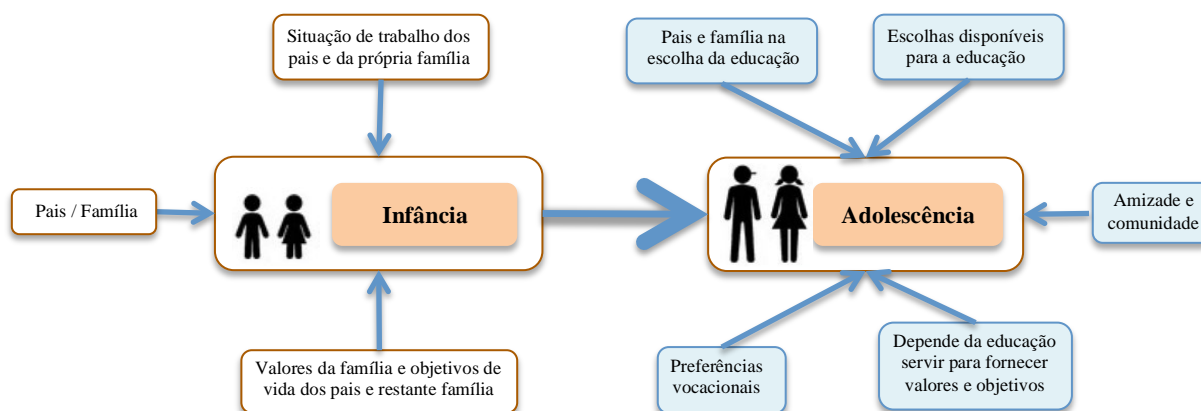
Situação de trabalho dos pais e da própria família

Pais / Família

Infância

Valores da família e objetivos de vida dos pais e restante família

Pais e família na escolha da educação

Escolhas disponíveis para a educação

Adolescência

Amizade e comunidade

Preferências vocacionais

Depende da educação servir para fornecer valores e objetivos